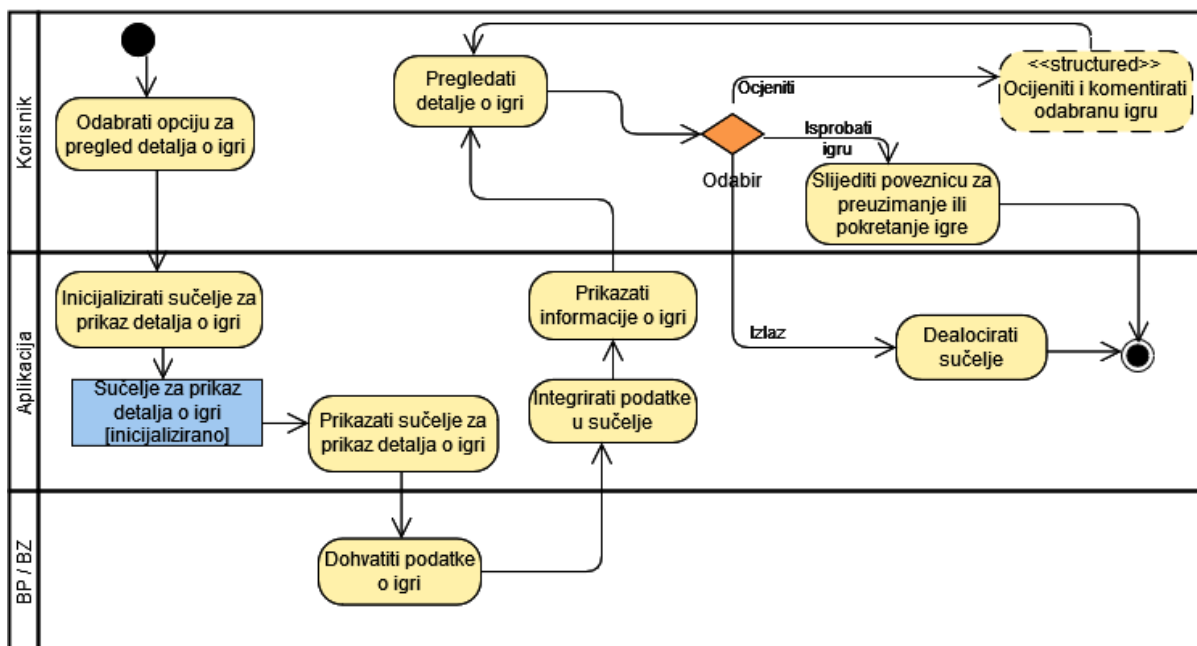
Korisnik

Odabrati opciju za pregled detalja o igri

Pregledati detalje o igri

Ocjeniti

<<structured>>
Ocijeniti i komentirati odabranu igru

Isprobati igru

Odabir

Slijediti poveznicu za preuzimanje ili pokretanje igre

Aplikacija

Inicijalizirati sučelje za prikaz detalja o igri

Prikazati informacije o igri

Izlaz

Dealocirati sučelje

Sučelje za prikaz detalja o igri [inicijalizirano]

Prikazati sučelje za prikaz detalja o igri

Integrirati podatke u sučelje

BP / BZ

Dohvatiti podatke o igri